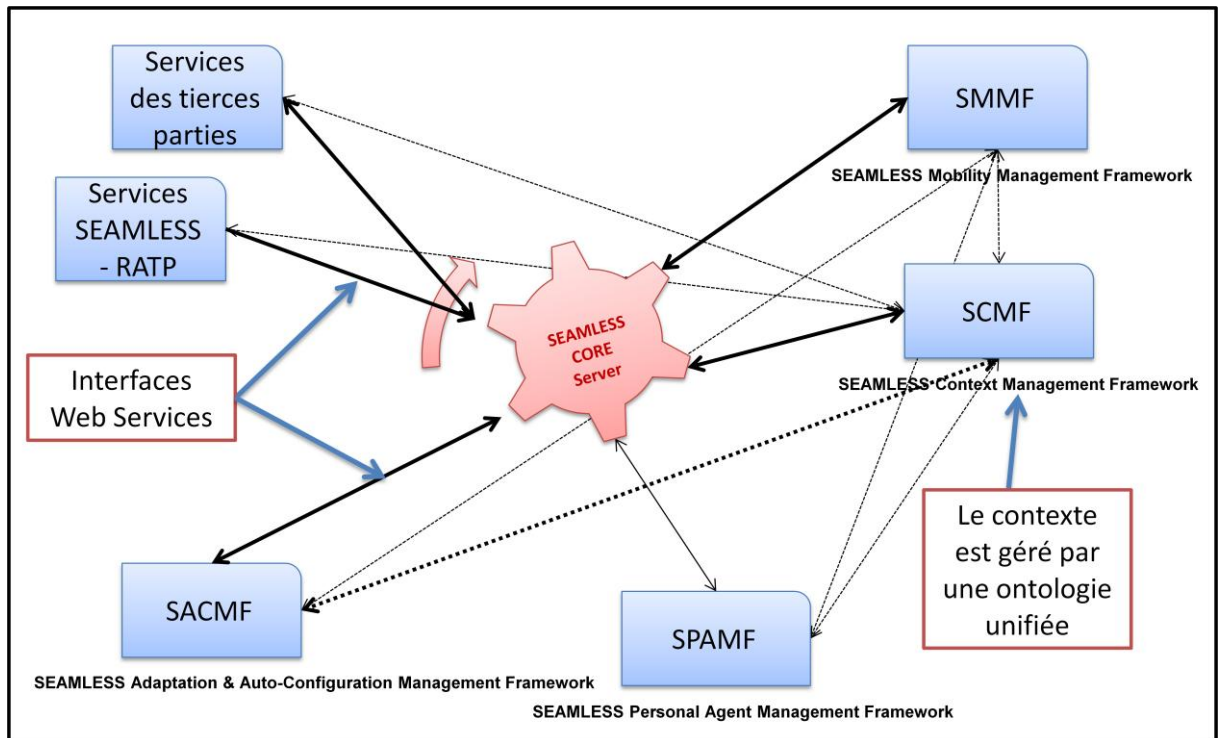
Services des tierces parties

SMMF

SEAMLESS Mobility Management Framework

Services SEAMLESS - RATP

SEAMLESS CORE Server

SCMF

SEAMLESS Context Management Framework

Interfaces Web Services

Le contexte est géré par une ontologie unifiée

SACMF

SEAMLESS Adaptation & Auto-Configuration Management Framework

SPAMF

SEAMLESS Personal Agent Management Framework